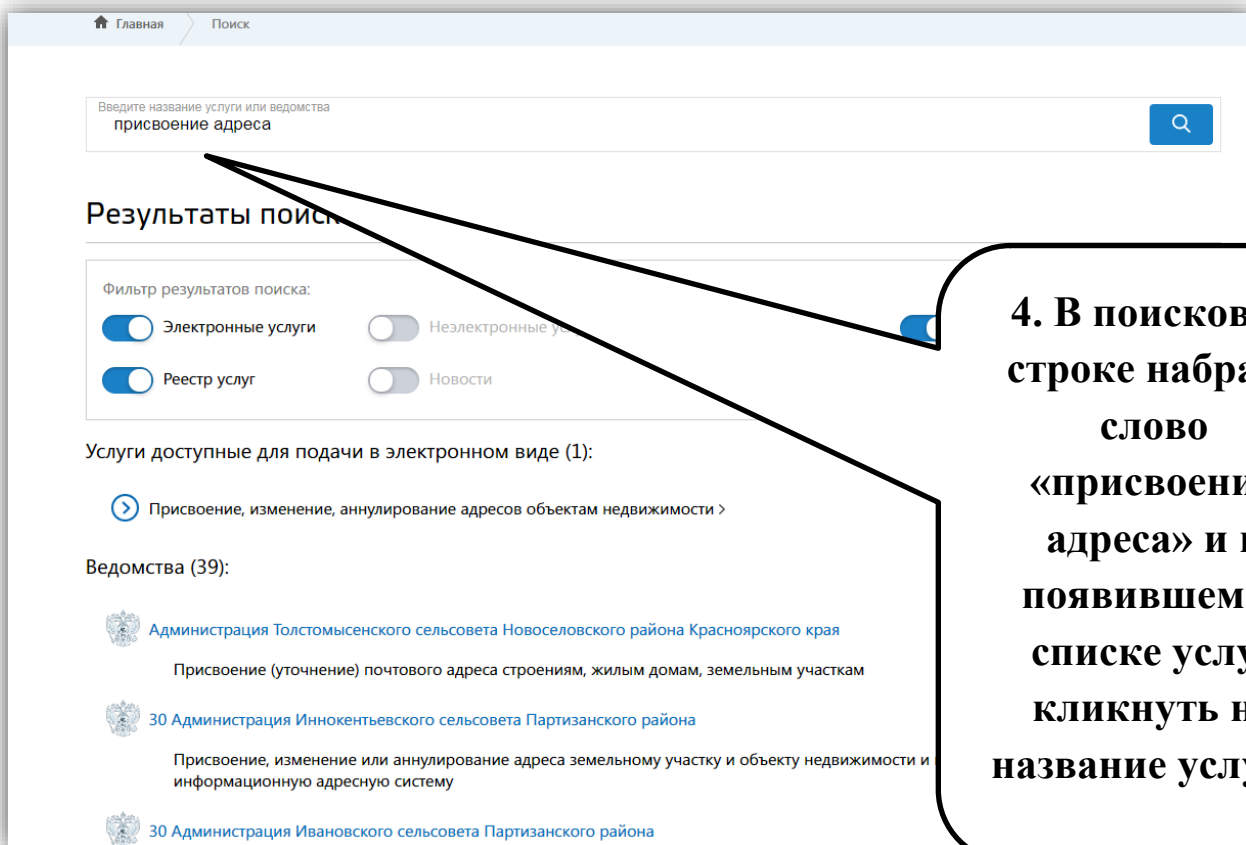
Главная Поиск

Введите название услуги или ведомства
присвоение адреса

Результаты поиск

Фильтр результатов поиска:
Электронные услуги
Неэлектронные у
Реестр услуг
Новости

Услуги доступные для подачи в электронном виде (1):

Присвоение, изменение, аннулирование адресов объектам недвижимости >

Ведомства (39):

Администрация Толстомысенского сельсовета Новоселовского района Красноярского края
Присвоение (уточнение) почтового адреса строениям, жилым домам, земельным участкам

30 Администрация Иннокентьевского сельсовета Партизанского района
Присвоение, изменение или аннулирование адреса земельному участку и объекту недвижимости и информационную адресную систему

30 Администрация Ивановского сельсовета Партизанского района

4. В поисков строке набра слово «присвоени адреса» и появившем списке услу кликнуть н название услу